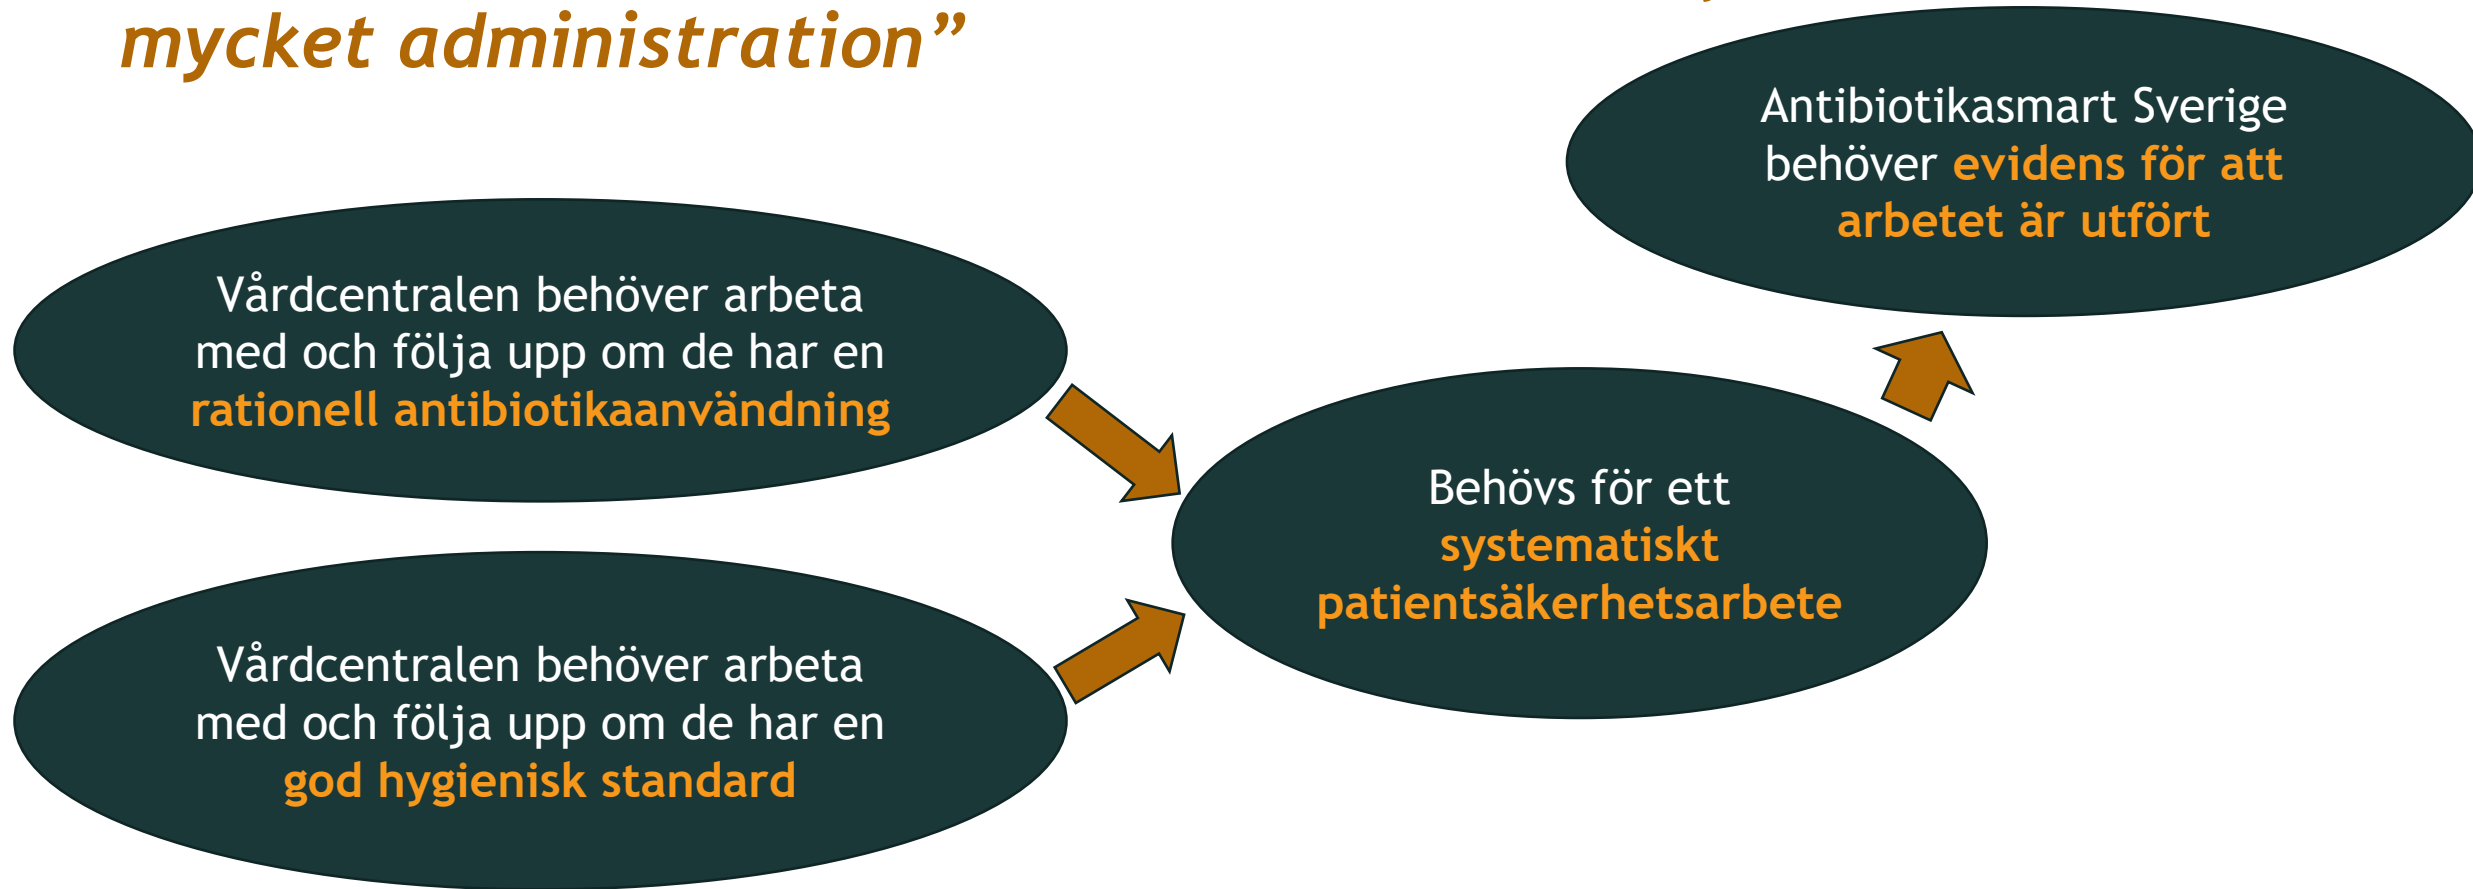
mycket administration”

Vårdcentralen behöver arbeta med och följa upp om de har en rationell antibiotikaanvändning

Vårdcentralen behöver arbeta med och följa upp om de har en god hygienisk standard

Behövs för ett systematiskt patientsäkerhetsarbete

Antibiotikasmart Sverige behöver evidens för att arbetet är utfört